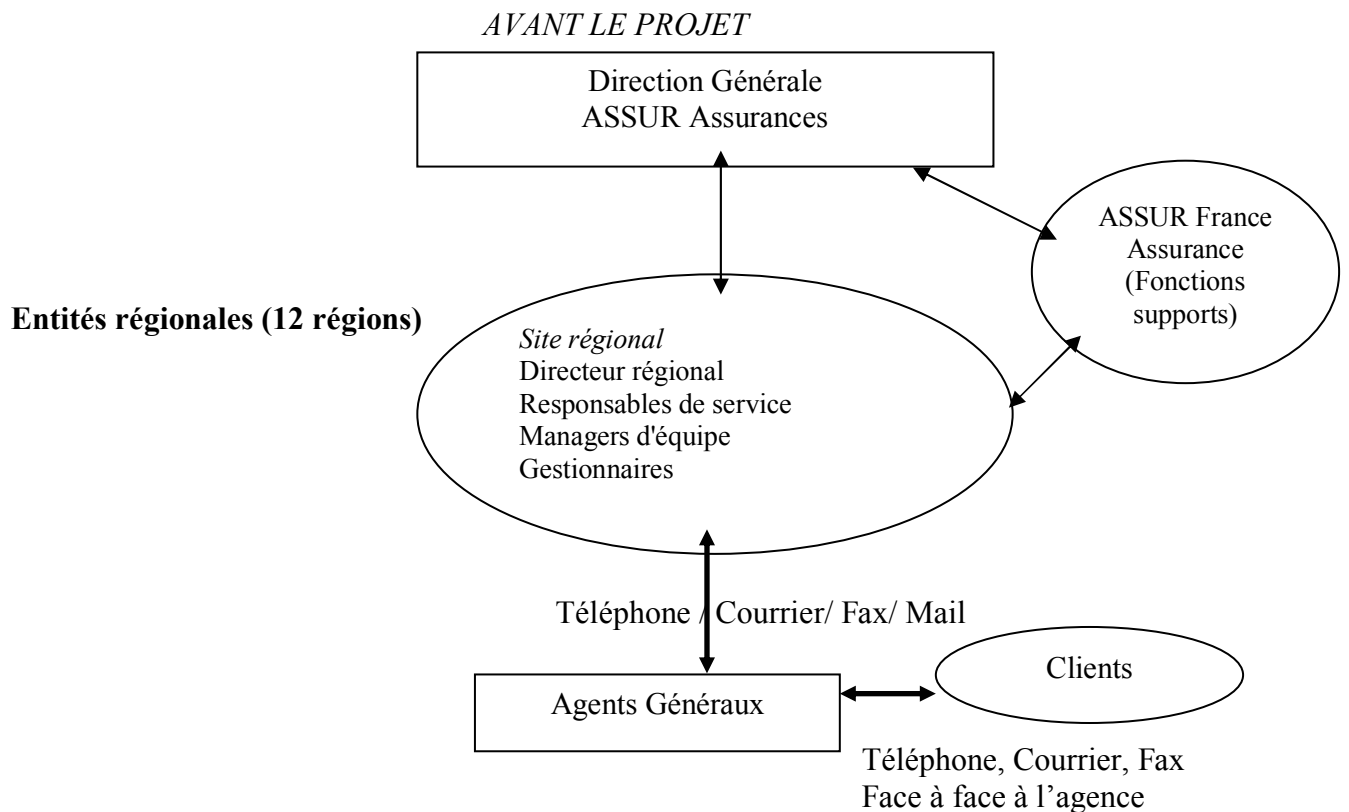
AVANT LE PROJET

Direction Générale
ASSUR Assurances

ASSUR France Assurance (Fonctions supports)

Entités régionales (12 régions)

Site régional
Directeur régional
Responsables de service
Managers d'équipe
Gestionnaires

Téléphone / Courrier/ Fax/ Mail

Agents Généraux

Clients

Téléphone, Courrier, Fax
Face à face à l'agence